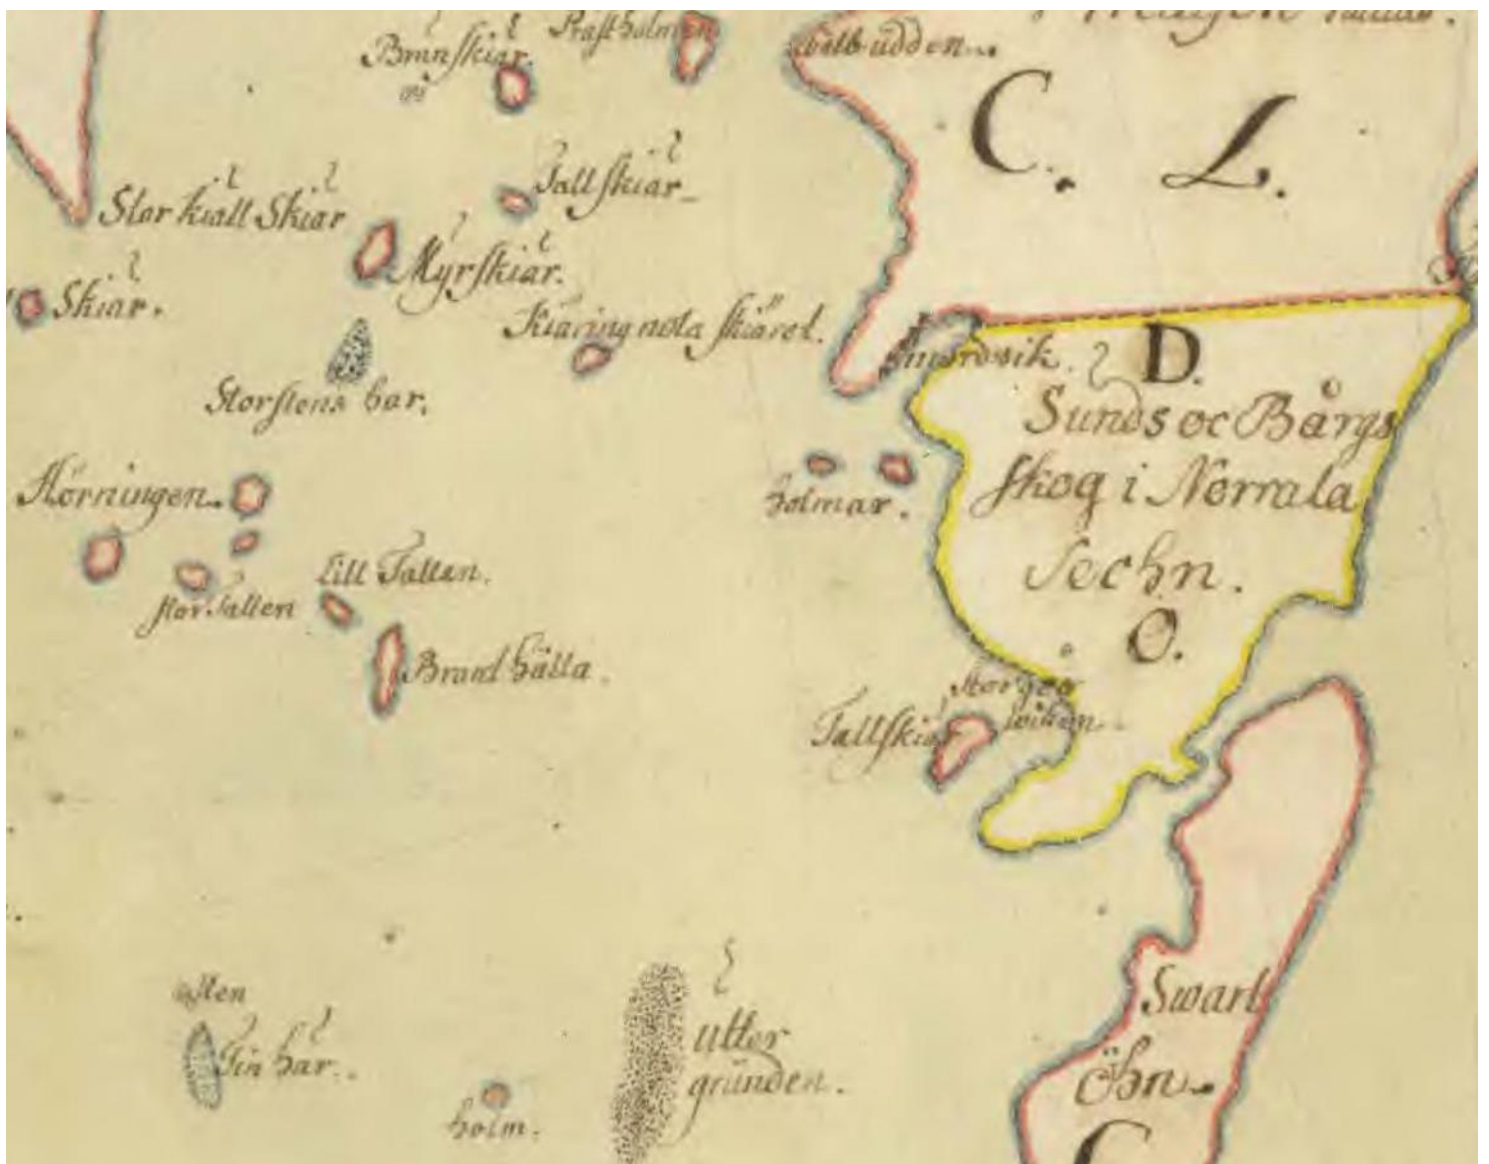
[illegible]
Brunskiär
Rasiholmen
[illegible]udden
C. L.
Tallskiär
Stor kiall Skiar
Myrskiär
Skiar.
Kiaringnota skiäret.
Storstens bar.
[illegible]vik.
D.
Sunds oc Bärgs skog i Norrala Sochn.
O.
Holmar.
Hörningen.
Lill Tallen.
Stor Tallen
Brand hälla
Tallskiär
Morgon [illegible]
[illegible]len
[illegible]in bar.
utter gründen.
holm.
Swart öhn.